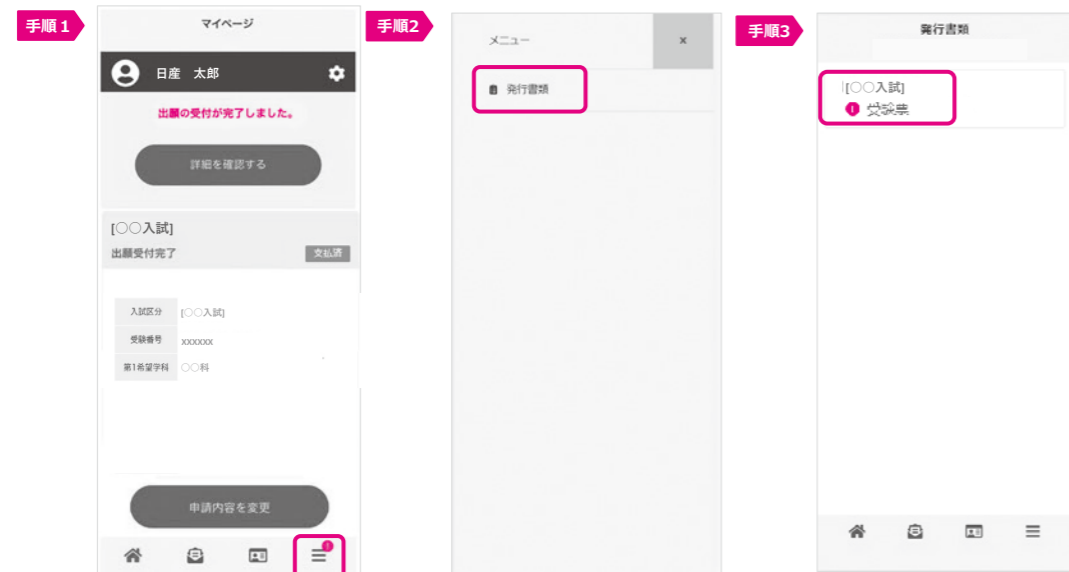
手順１

マイページ

日産　太郎

出願の受付が完了しました。

詳細を確認する

[○○入試]

出願受付完了

支払済

| 入試区分 | [○○入試] |
|---|---|
| 受験番号 | xxxxxx |
| 第1希望学科 | ○○科 |

申請内容を変更

手順2

メニュー

×

発行書類

手順3

発行書類

[○○入試]

受験票